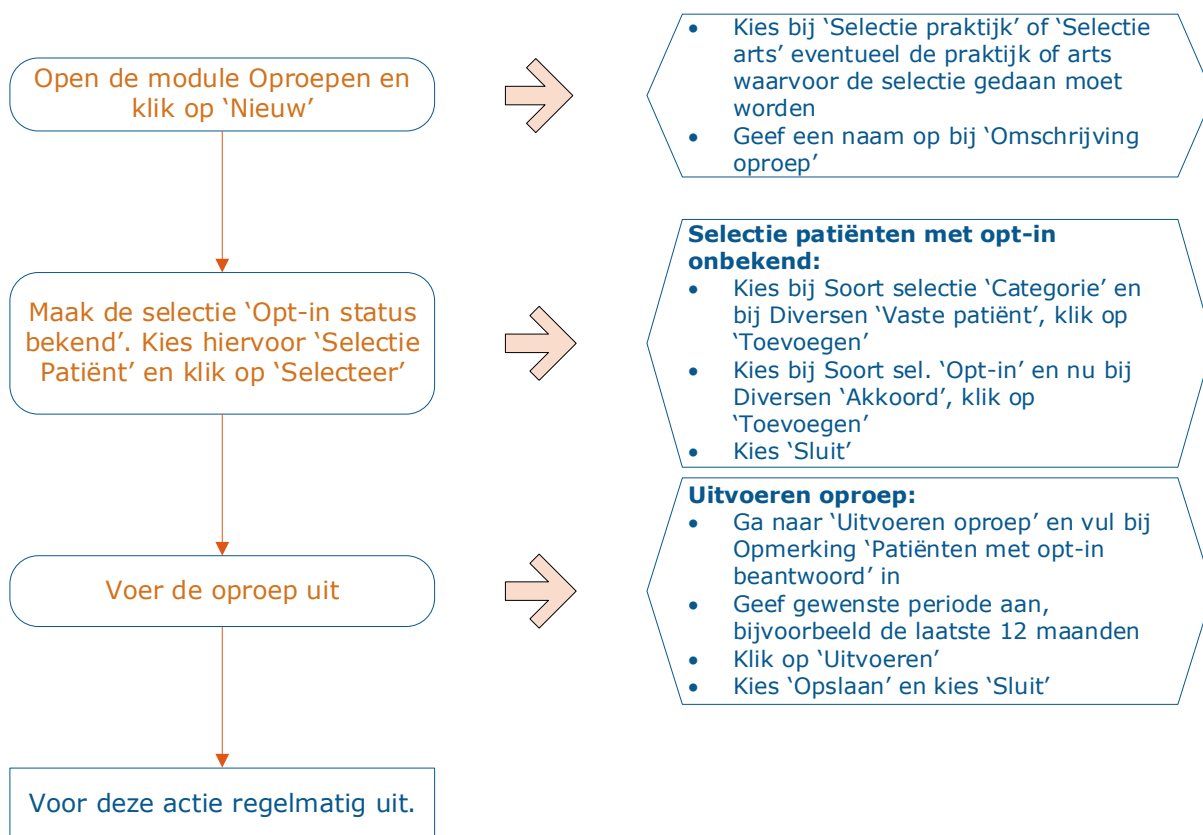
Open de module Oproepen en klik op ‘Nieuw’

- Kies bij ‘Selectie praktijk’ of ‘Selectie arts’ eventueel de praktijk of arts waarvoor de selectie gedaan moet worden
- Geef een naam op bij ‘Omschrijving oproep’

Maak de selectie ‘Opt-in status bekend’. Kies hiervoor ‘Selectie Patiënt’ en klik op ‘Selecteer’

**Selectie patiënten met opt-in onbekend:**
- Kies bij Soort selectie ‘Categorie’ en bij Diversen ‘Vaste patiënt’, klik op ‘Toevoegen’
- Kies bij Soort sel. ‘Opt-in’ en nu bij Diversen ‘Akkoord’, klik op ‘Toevoegen’
- Kies ‘Sluit’

Voer de oproep uit

**Uitvoeren oproep:**
- Ga naar ‘Uitvoeren oproep’ en vul bij Opmerking ‘Patiënten met opt-in beantwoord’ in
- Geef gewenste periode aan, bijvoorbeeld de laatste 12 maanden
- Klik op ‘Uitvoeren’
- Kies ‘Opslaan’ en kies ‘Sluit’

Voor deze actie regelmatig uit.